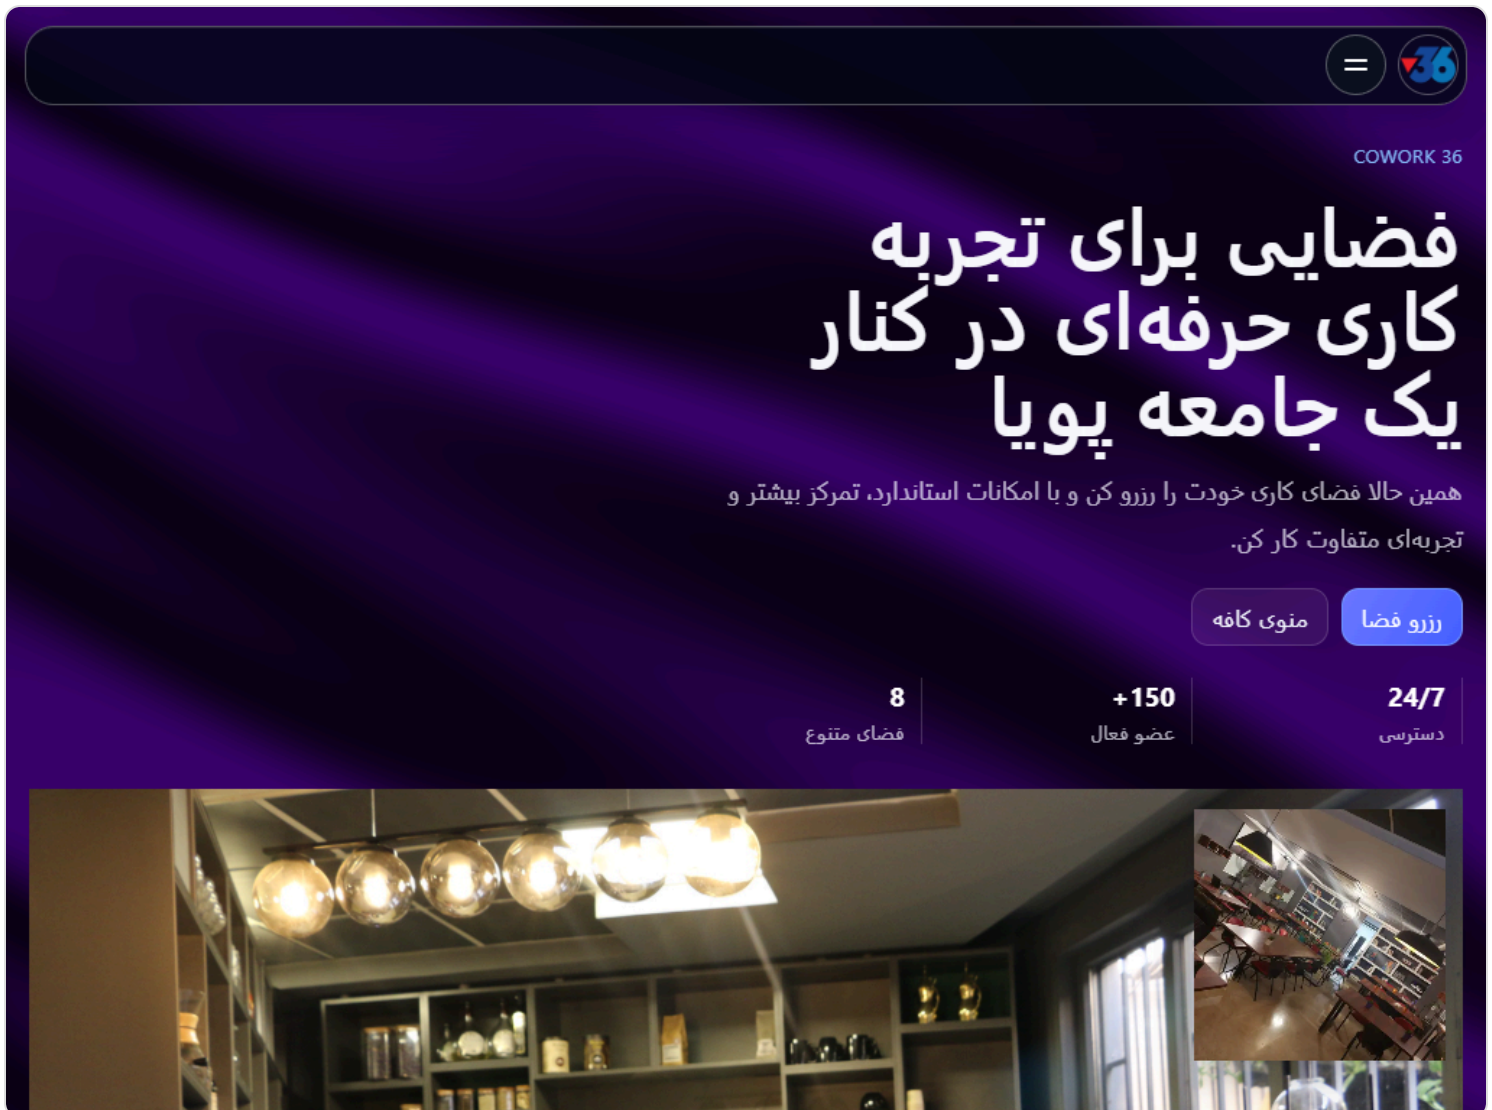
36

COWORK 36

فضایی برای تجربه کاری حرفه‌ای در کنار یک جامعه پویا

همین حالا فضای کاری خودت را رزرو کن و با امکانات استاندارد، تمرکز بیشتر و تجربه‌ای متفاوت کار کن.

رزرو فضا

منوی کافه

24/7
دسترسی

+150
عضو فعال

8
فضای متنوع